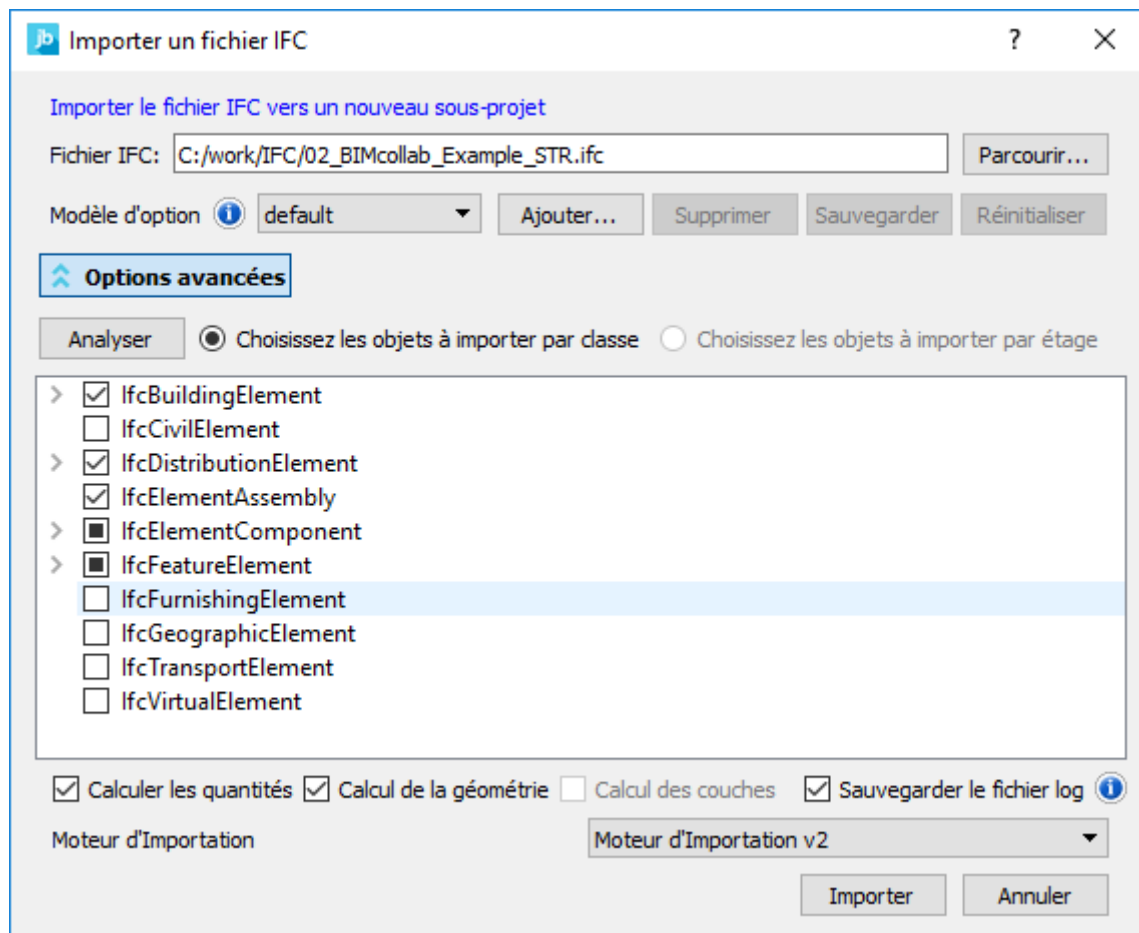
jb Importer un fichier IFC ? ✕

Importer le fichier IFC vers un nouveau sous-projet

Fichier IFC: C:/work/IFC/02_BIMcollab_Example_STR.ifc Parcourir...

Modèle d'option default Ajouter... Supprimer Sauvegarder Réinitialiser

Options avancées

Analyser Choisissez les objets à importer par classe Choisissez les objets à importer par étage

IfcBuildingElement
IfcCivilElement
IfcDistributionElement
IfcElementAssembly
IfcElementComponent
IfcFeatureElement
IfcFurnishingElement
IfcGeographicElement
IfcTransportElement
IfcVirtualElement

Calculer les quantités Calcul de la géométrie Calcul des couches Sauvegarder le fichier log

Moteur d'Importation Moteur d'Importation v2

Importer Annuler